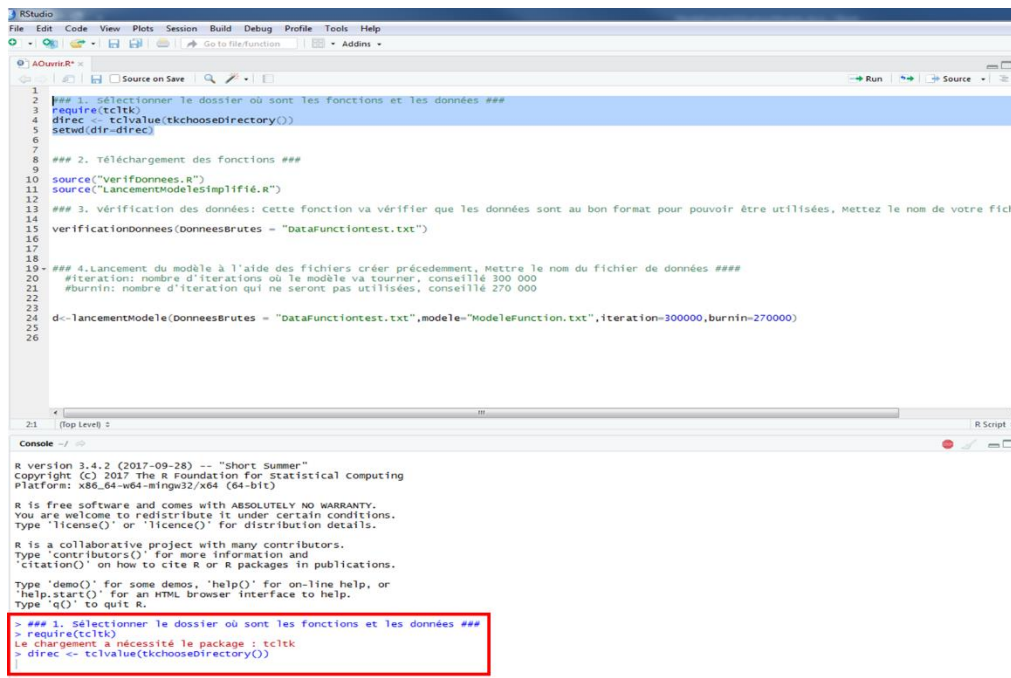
RStudio
File Edit Code View Plots Session Build Debug Profile Tools Help
Go to file/function · Addins ·
AOuvrir.R* ×
Source on Save
→ Run · Source ·
1
2 ### 1. Sélectionner le dossier où sont les fonctions et les données ###
3 require(tcltk)
4 direc <- tclvalue(tkchooseDirectory())
5 setwd(dir=direc)
6
7
8 ### 2. Téléchargement des fonctions ###
9
10 source("VerifDonnees.R")
11 source("LancementModeleSimplifié.R")
12
13 ### 3. Vérification des données: Cette fonction va vérifier que les données sont au bon format pour pouvoir être utilisées, Mettez le nom de votre fich
14
15 verificationDonnees(DonneesBrutes = "DataFunctiontest.txt")
16
17
18
19 ### 4.Lancement du modèle à l'aide des fichiers créer précedemment, Mettre le nom du fichier de données ####
20 #iteration: nombre d'iterations où le modèle va tourner, conseillé 300 000
21 #burnin: nombre d'iteration qui ne seront pas utilisées, conseillé 270 000
22
23
24 d<-lancementModele(DonneesBrutes = "DataFunctiontest.txt",modele="ModeleFunction.txt",iteration=300000,burnin=270000)
25
26
2:1 (Top Level) ÷ R Script
Console ~/

R version 3.4.2 (2017-09-28) -- "Short Summer"
Copyright (C) 2017 The R Foundation for Statistical Computing
Platform: x86_64-w64-mingw32/x64 (64-bit)

R is free software and comes with ABSOLUTELY NO WARRANTY.
You are welcome to redistribute it under certain conditions.
Type 'license()' or 'licence()' for distribution details.

R is a collaborative project with many contributors.
Type 'contributors()' for more information and
'citation()' on how to cite R or R packages in publications.

Type 'demo()' for some demos, 'help()' for on-line help, or
'help.start()' for an HTML browser interface to help.
Type 'q()' to quit R.

> ### 1. Sélectionner le dossier où sont les fonctions et les données ###
> require(tcltk)
Le chargement a nécessité le package : tcltk
> direc <- tclvalue(tkchooseDirectory())